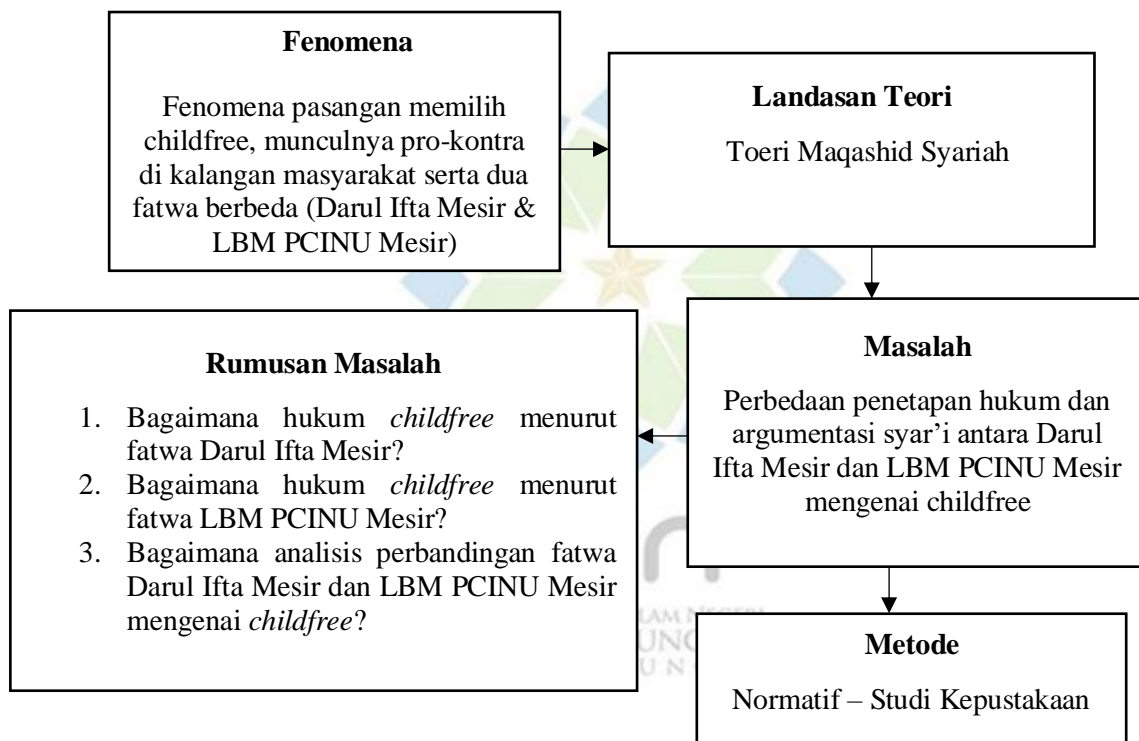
Fenomena

Fenomena pasangan memilih childfree, munculnya pro-kontra di kalangan masyarakat serta dua fatwa berbeda (Darul Ifta Mesir & LBM PCINU Mesir)

Landasan Teori

Toeri Maqashid Syariah

Masalah

Perbedaan penetapan hukum dan argumentasi syar'i antara Darul Ifta Mesir dan LBM PCINU Mesir mengenai childfree

Rumusan Masalah

1. Bagaimana hukum *childfree* menurut fatwa Darul Ifta Mesir?
2. Bagaimana hukum *childfree* menurut fatwa LBM PCINU Mesir?
3. Bagaimana analisis perbandingan fatwa Darul Ifta Mesir dan LBM PCINU Mesir mengenai *childfree*?

Metode

Normatif – Studi Kepustakaan